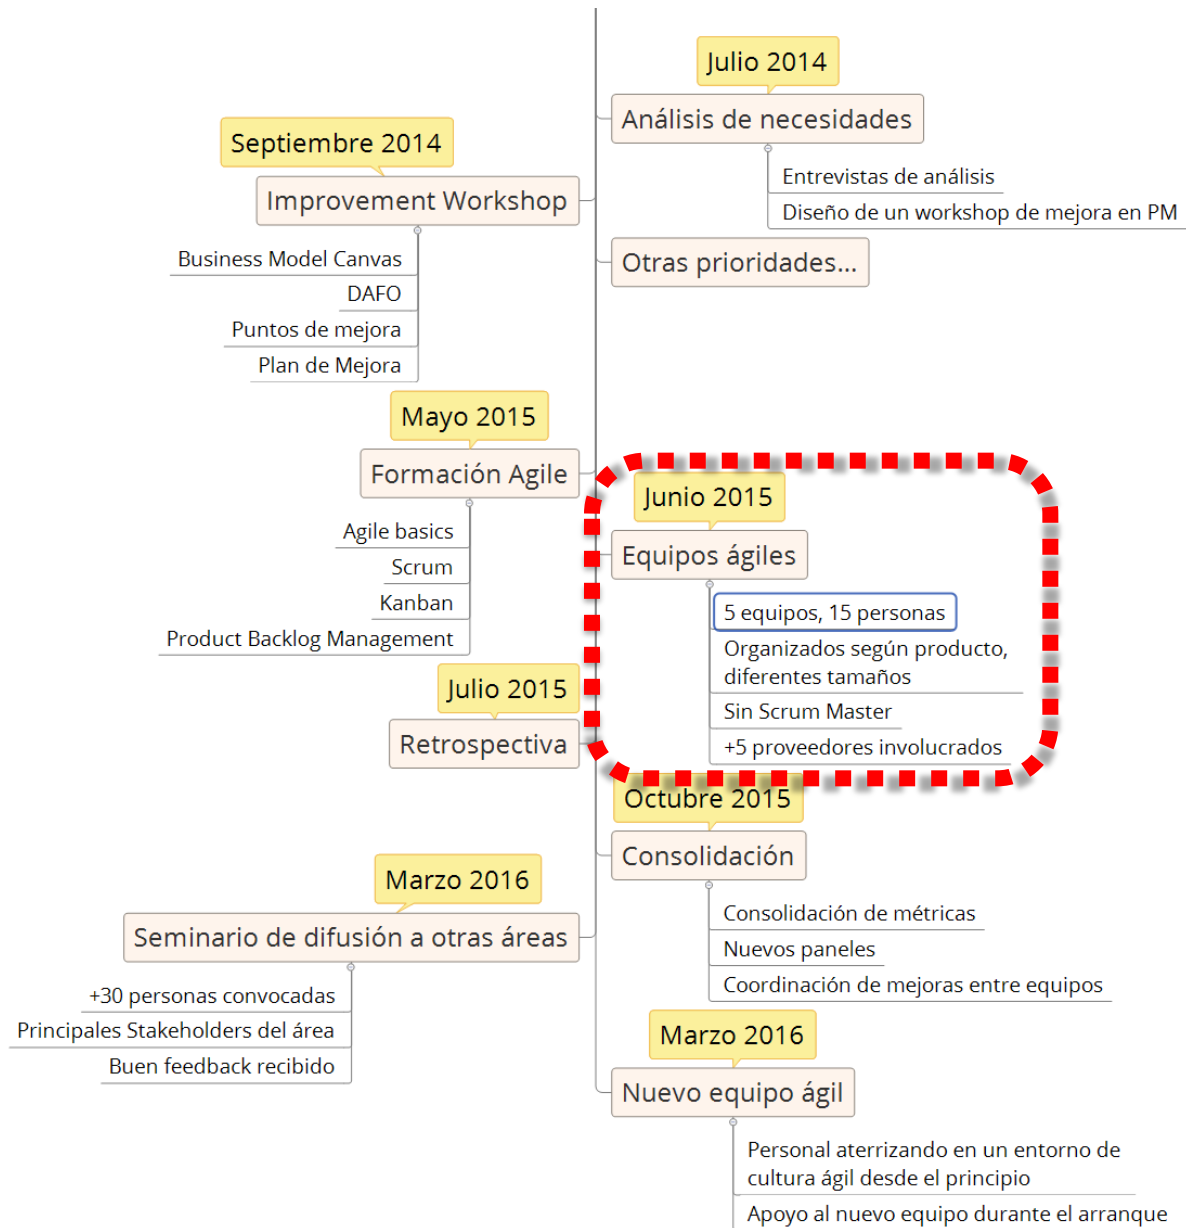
Julio 2014

Análisis de necesidades

Entrevistas de análisis

Diseño de un workshop de mejora en PM

Septiembre 2014

Improvement Workshop

Business Model Canvas

DAFO

Puntos de mejora

Plan de Mejora

Otras prioridades...

Mayo 2015

Formación Agile

Agile basics

Scrum

Kanban

Product Backlog Management

Junio 2015

Equipos ágiles

5 equipos, 15 personas

Organizados según producto, diferentes tamaños

Sin Scrum Master

+5 proveedores involucrados

Julio 2015

Retrospectiva

Octubre 2015

Consolidación

Consolidación de métricas

Nuevos paneles

Coordinación de mejoras entre equipos

Marzo 2016

Seminario de difusión a otras áreas

+30 personas convocadas

Principales Stakeholders del área

Buen feedback recibido

Marzo 2016

Nuevo equipo ágil

Personal aterrizando en un entorno de cultura ágil desde el principio

Apoyo al nuevo equipo durante el arranque